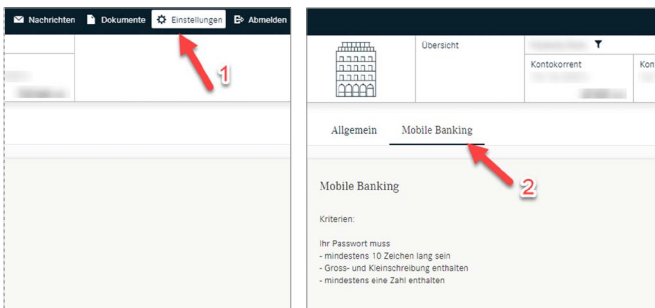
Nachrichten Dokumente Einstellungen Abmelden

1

Übersicht

Kontokorrent

Kon

Allgemein Mobile Banking

2

Mobile Banking

Kriterien:

Ihr Passwort muss
- mindestens 10 Zeichen lang sein
- Gross- und Kleinschreibung enthalten
- mindestens eine Zahl enthalten